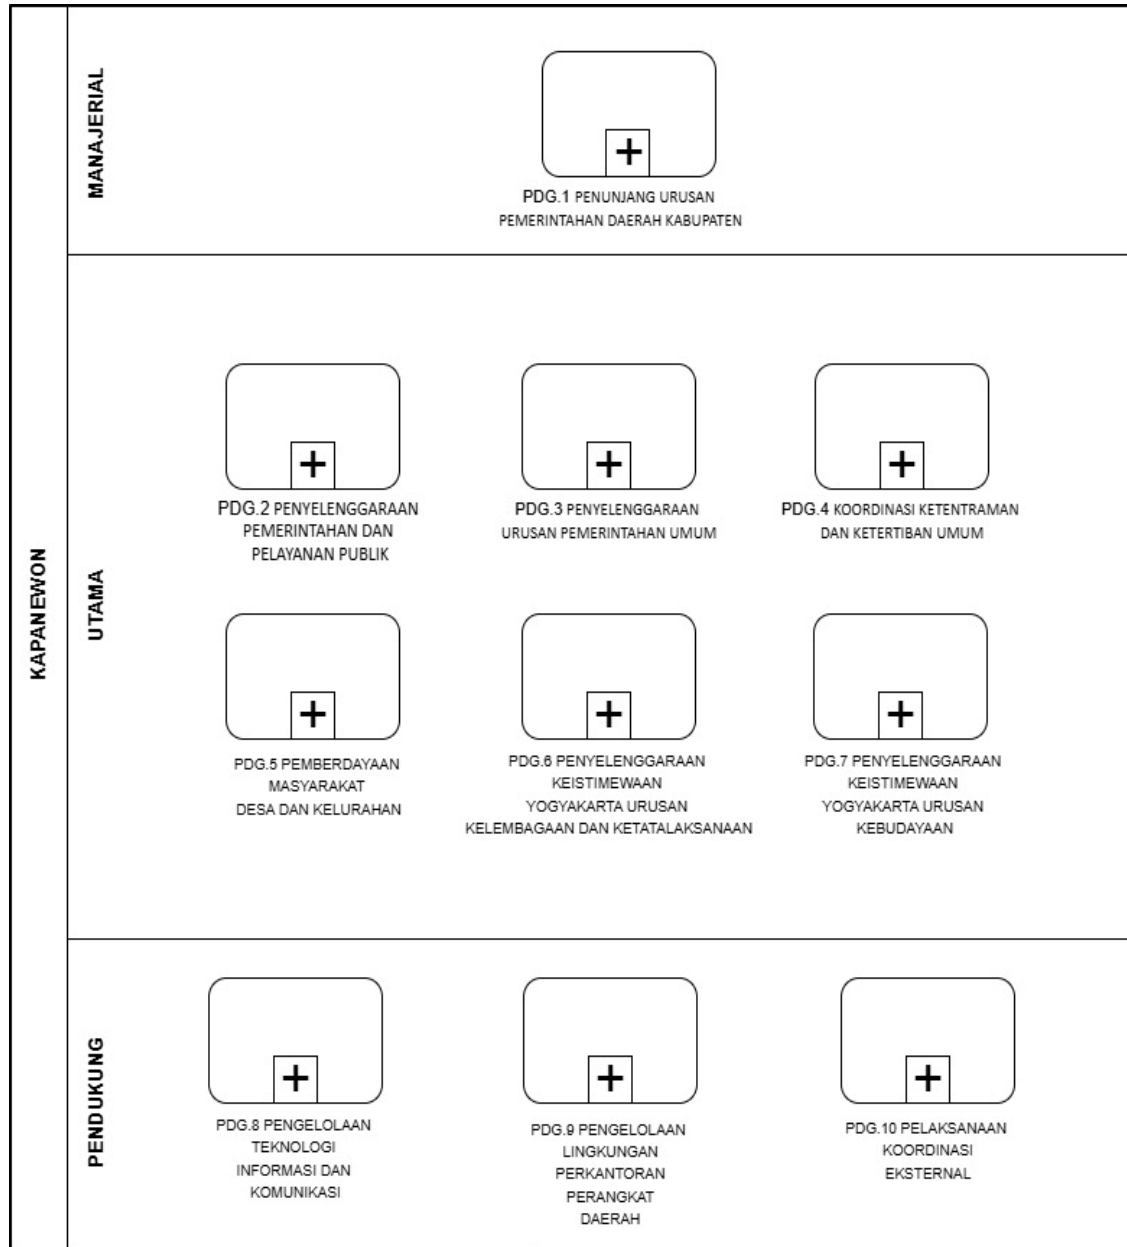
KAPANEWON

MANAJERIAL

+

PDG.1 PENUNJANG URUSAN PEMERINTAHAN DAERAH KABUPATEN

UTAMA

+

PDG.2 PENYELENGGARAAN PEMERINTAHAN DAN PELAYANAN PUBLIK

+

PDG.3 PENYELENGGARAAN URUSAN PEMERINTAHAN UMUM

+

PDG.4 KOORDINASI KETENTRAMAN DAN KETERTIBAN UMUM

+

PDG.5 PEMBERDAYAAN MASYARAKAT DESA DAN KELURAHAN

+

PDG.6 PENYELENGGARAAN KEISTIMEWAAN YOGYAKARTA URUSAN KELEMBAGAAN DAN KETATALAKSANAAN

+

PDG.7 PENYELENGGARAAN KEISTIMEWAAN YOGYAKARTA URUSAN KEBUDAYAAN

PENDUKUNG

+

PDG.8 PENGELOLAAN TEKNOLOGI INFORMASI DAN KOMUNIKASI

+

PDG.9 PENGELOLAAN LINGKUNGAN PERKANTORAN PERANGKAT DAERAH

+

PDG.10 PELAKSANAAN KOORDINASI EKSTERNAL